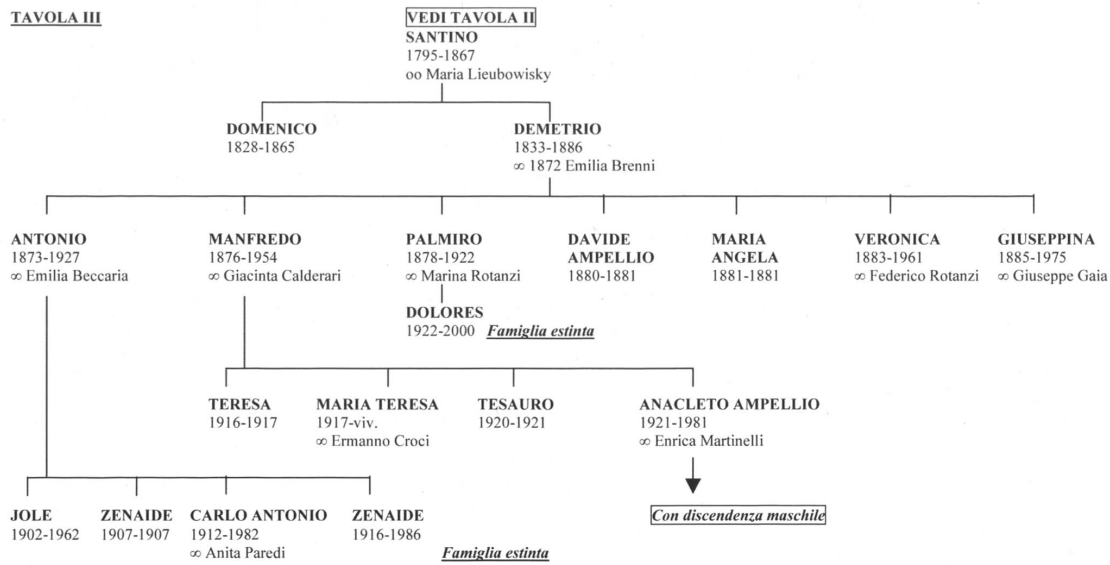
TAVOLA III

VEDI TAVOLA II
SANTINO
1795-1867
oo Maria Lieubowisky

DOMENICO
1828-1865

DEMETRIO
1833-1886
∞ 1872 Emilia Brenni

ANTONIO
1873-1927
∞ Emilia Beccaria

MANFREDO
1876-1954
∞ Giacinta Calderari

PALMIRO
1878-1922
∞ Marina Rotanzi

DAVIDE AMPELLIO
1880-1881

MARIA ANGELA
1881-1881

VERONICA
1883-1961
∞ Federico Rotanzi

GIUSEPPINA
1885-1975
∞ Giuseppe Gaia

DOLORES
1922-2000 Famiglia estinta

TERESA
1916-1917

MARIA TERESA
1917-viv.
∞ Ermanno Croci

TESAURO
1920-1921

ANACLETO AMPELLIO
1921-1981
∞ Enrica Martinelli

Con discendenza maschile

JOLE
1902-1962

ZENAIDE
1907-1907

CARLO ANTONIO
1912-1982
∞ Anita Paredi

ZENAIDE
1916-1986

Famiglia estinta